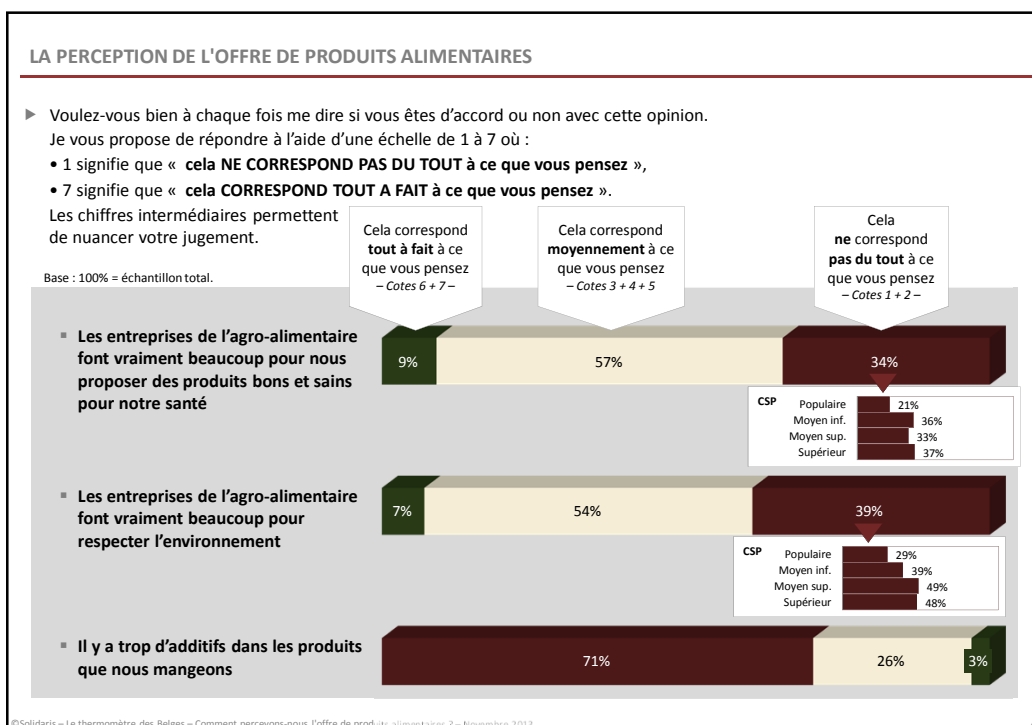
LA PERCEPTION DE L'OFFRE DE PRODUITS ALIMENTAIRES

Voulez-vous bien à chaque fois me dire si vous êtes d'accord ou non avec cette opinion. Je vous propose de répondre à l'aide d'une échelle de 1 à 7 où :
• 1 signifie que « **cela NE CORRESPOND PAS DU TOUT à ce que vous pensez** »,
• 7 signifie que « **cela CORRESPOND TOUT A FAIT à ce que vous pensez** ».
Les chiffres intermédiaires permettent de nuancer votre jugement.

Base : 100% = échantillon total.

Cela correspond **tout à fait** à ce que vous pensez – Cotes 6 + 7 –

Cela correspond **moyennement** à ce que vous pensez – Cotes 3 + 4 + 5

Cela **ne** correspond **pas du tout** à ce que vous pensez – Cotes 1 + 2 –

▪ **Les entreprises de l'agro-alimentaire font vraiment beaucoup pour nous proposer des produits bons et sains pour notre santé**

9% 57% 34%

CSP
Populaire 21%
Moyen inf. 36%
Moyen sup. 33%
Supérieur 37%

▪ **Les entreprises de l'agro-alimentaire font vraiment beaucoup pour respecter l'environnement**

7% 54% 39%

CSP
Populaire 29%
Moyen inf. 39%
Moyen sup. 49%
Supérieur 48%

▪ **Il y a trop d'additifs dans les produits que nous mangeons**

71% 26% 3%

©Solidaris – Le thermomètre des Belges – Comment percevons-nous l'offre de produits alimentaires ? – Novembre 2013